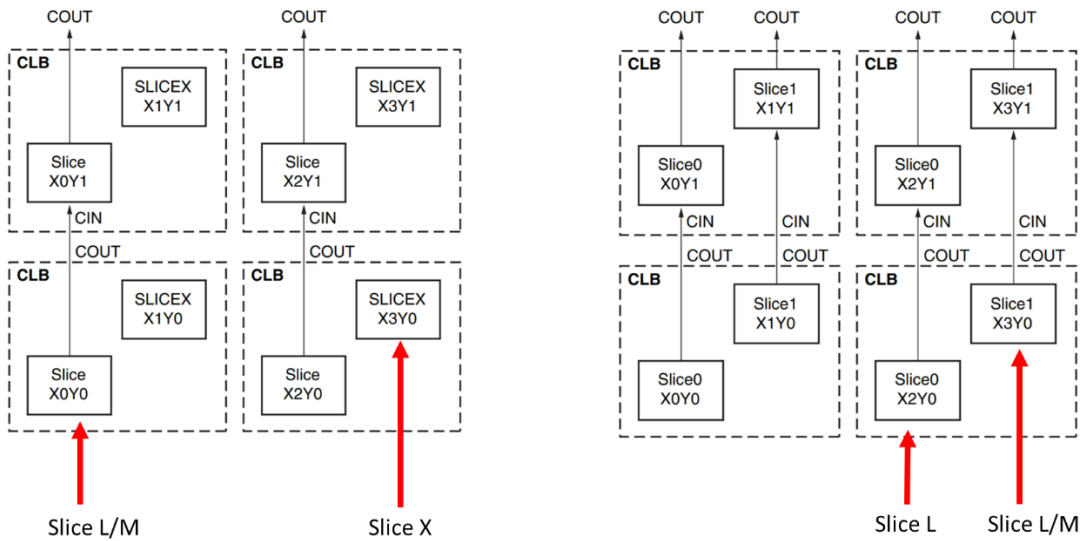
COUT
CLB
SLICEX
X1Y1
Slice
X0Y1
CIN
COUT
CLB
SLICEX
X1Y0
Slice
X0Y0
Slice L/M

COUT
CLB
SLICEX
X3Y1
Slice
X2Y1
CIN
COUT
CLB
SLICEX
X3Y0
Slice
X2Y0
Slice X

COUT
COUT
CLB
Slice1
X1Y1
Slice0
X0Y1
CIN
CIN
COUT
COUT
CLB
Slice1
X1Y0
Slice0
X0Y0

COUT
COUT
CLB
Slice1
X3Y1
Slice0
X2Y1
CIN
CIN
COUT
COUT
CLB
Slice1
X3Y0
Slice0
X2Y0
Slice L
Slice L/M